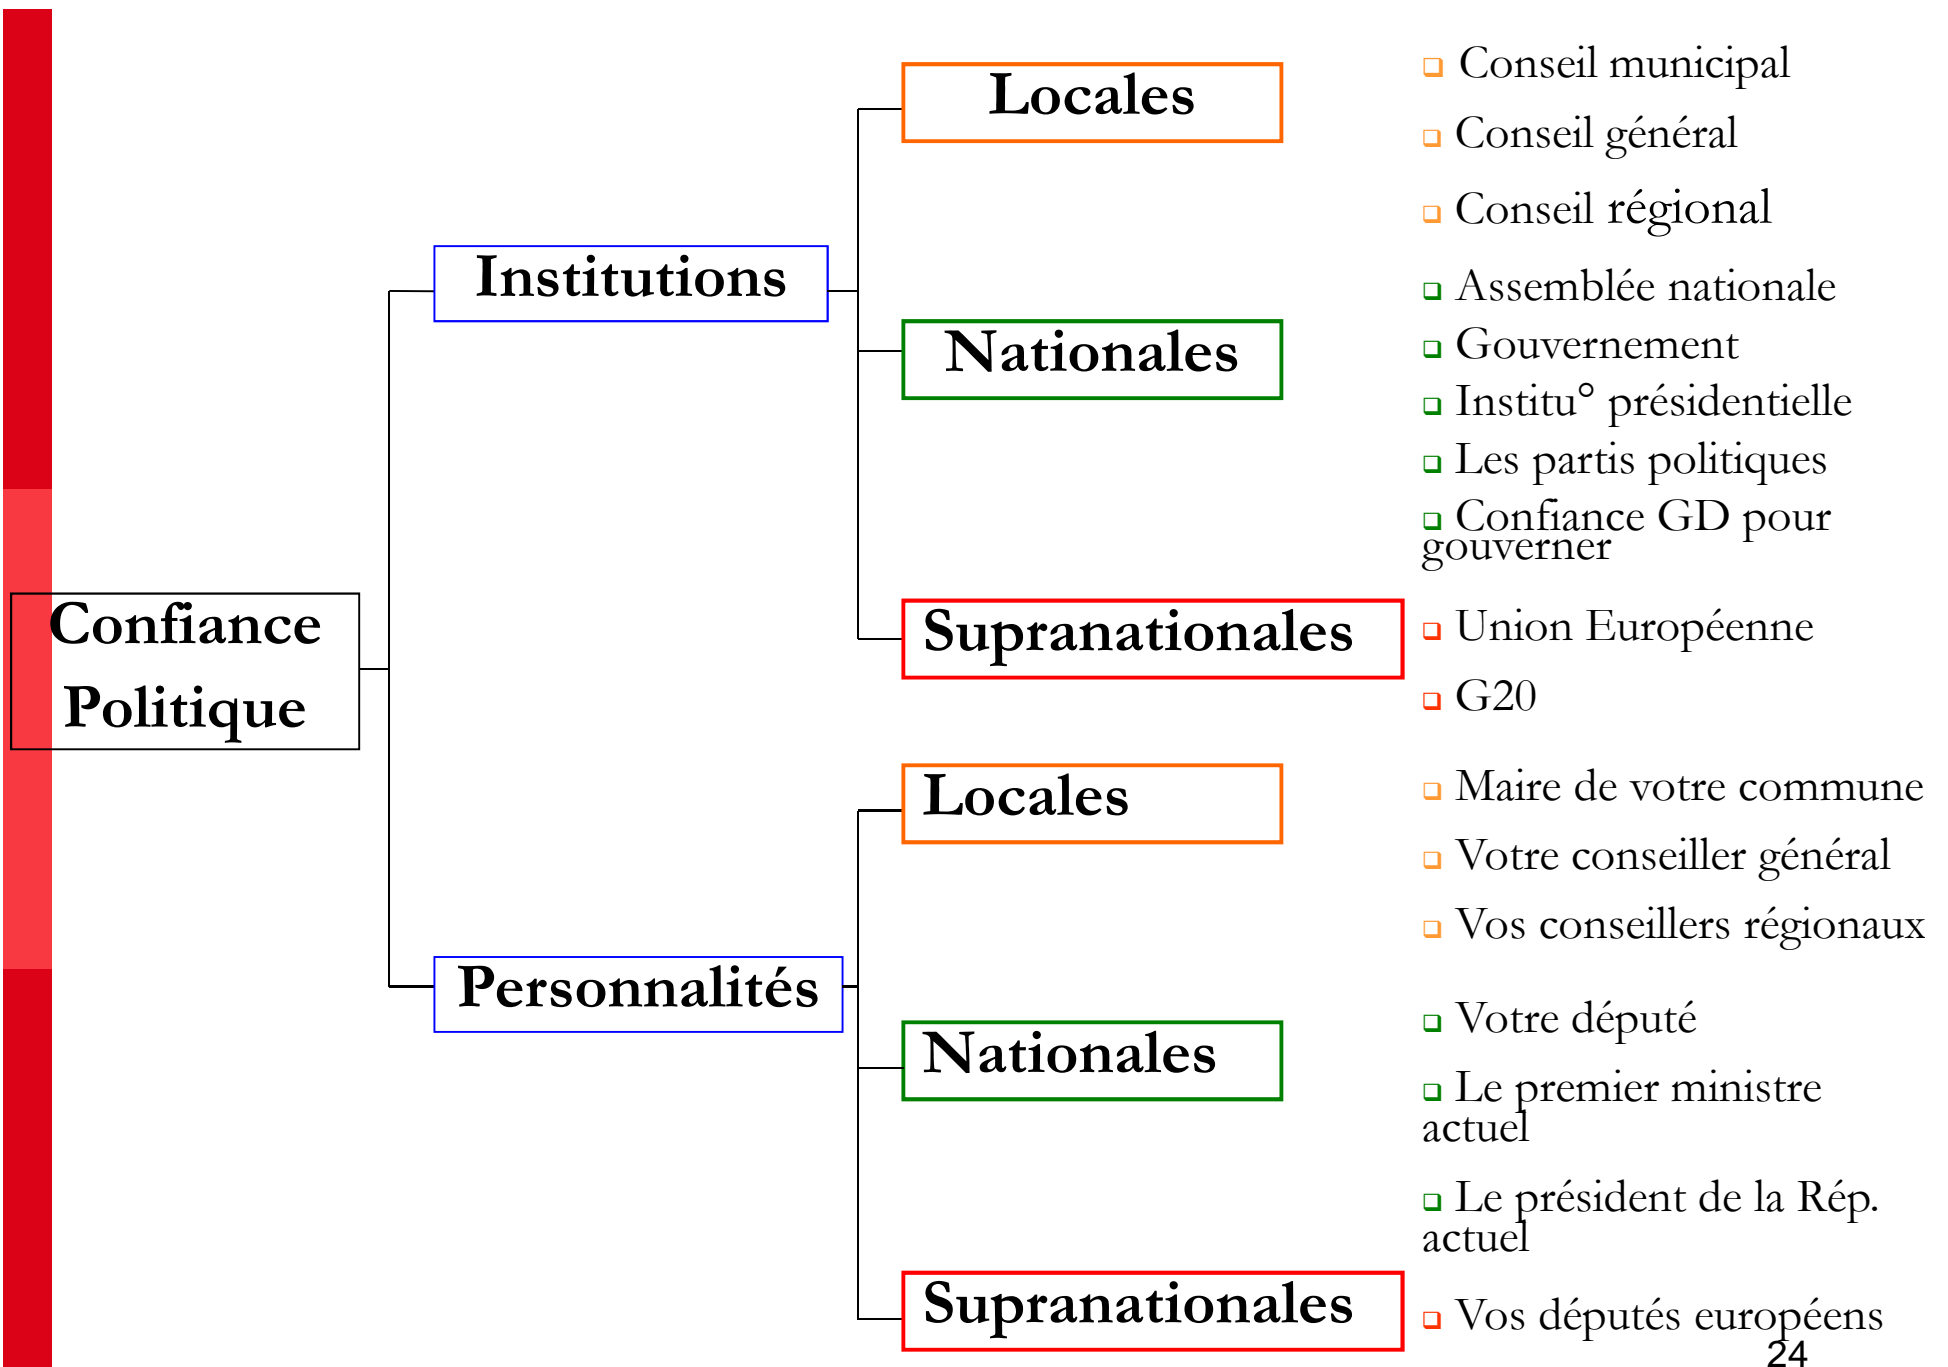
Confiance Politique

Institutions

Locales

- Conseil municipal
- Conseil général
- Conseil régional

Nationales

- Assemblée nationale
- Gouvernement
- Institu° présidentielle
- Les partis politiques
- Confiance GD pour gouverner

Supranationales

- Union Européenne
- G20

Personnalités

Locales

- Maire de votre commune
- Votre conseiller général
- Vos conseillers régionaux

Nationales

- Votre député
- Le premier ministre actuel
- Le président de la Rép. actuel

Supranationales

- Vos députés européens

24